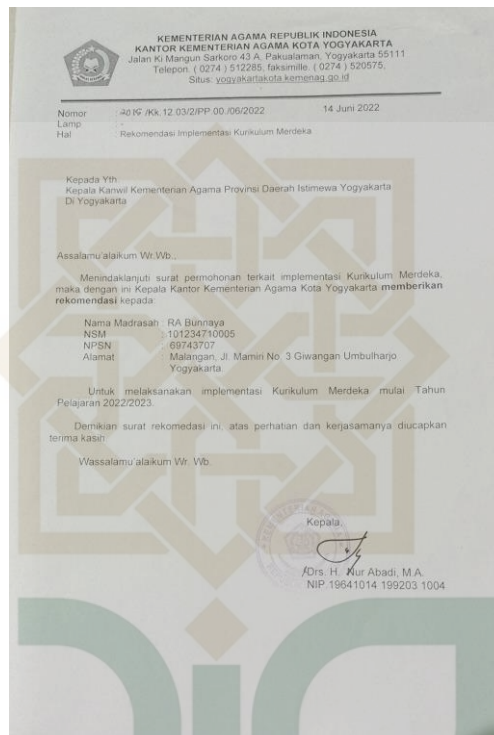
KEMENTERIAN AGAMA REPUBLIK INDONESIA
KANTOR KEMENTERIAN AGAMA KOTA YOGYAKARTA
Jalan Ki Mangun Sarkoro 43 A, Pakualaman, Yogyakarta 55111
Telepon. ( 0274 ) 512285, faksimile. ( 0274 ) 520575,
Situs: yogyakartakota.kemenag.go.id

Nomor : 2019 /Kk.12.03/2/PP.00./06/2022 14 Juni 2022
Lamp : -
Hal : Rekomendasi Implementasi Kurikulum Merdeka

Kepada Yth.
Kepala Kanwil Kementerian Agama Provinsi Daerah Istimewa Yogyakarta
Di Yogyakarta

Assalamu'alaikum Wr.Wb.,

Menindaklanjuti surat permohonan terkait implementasi Kurikulum Merdeka, maka dengan ini Kepala Kantor Kementerian Agama Kota Yogyakarta **memberikan rekomendasi** kepada:

Nama Madrasah : RA Bunnaya
NSM : 101234710005
NPSN : 69743707
Alamat : Malangan, Jl. Mamiri No. 3 Giwangan Umbulharjo Yogyakarta.

Untuk melaksanakan implementasi Kurikulum Merdeka mulai Tahun Pelajaran 2022/2023.

Demikian surat rekomedasi ini, atas perhatian dan kerjasamanya diucapkan terima kasih.

Wassalamu'alaikum Wr. Wb.

Kepala,

Drs. H. Nur Abadi, M.A.
NIP.19641014 199203 1004